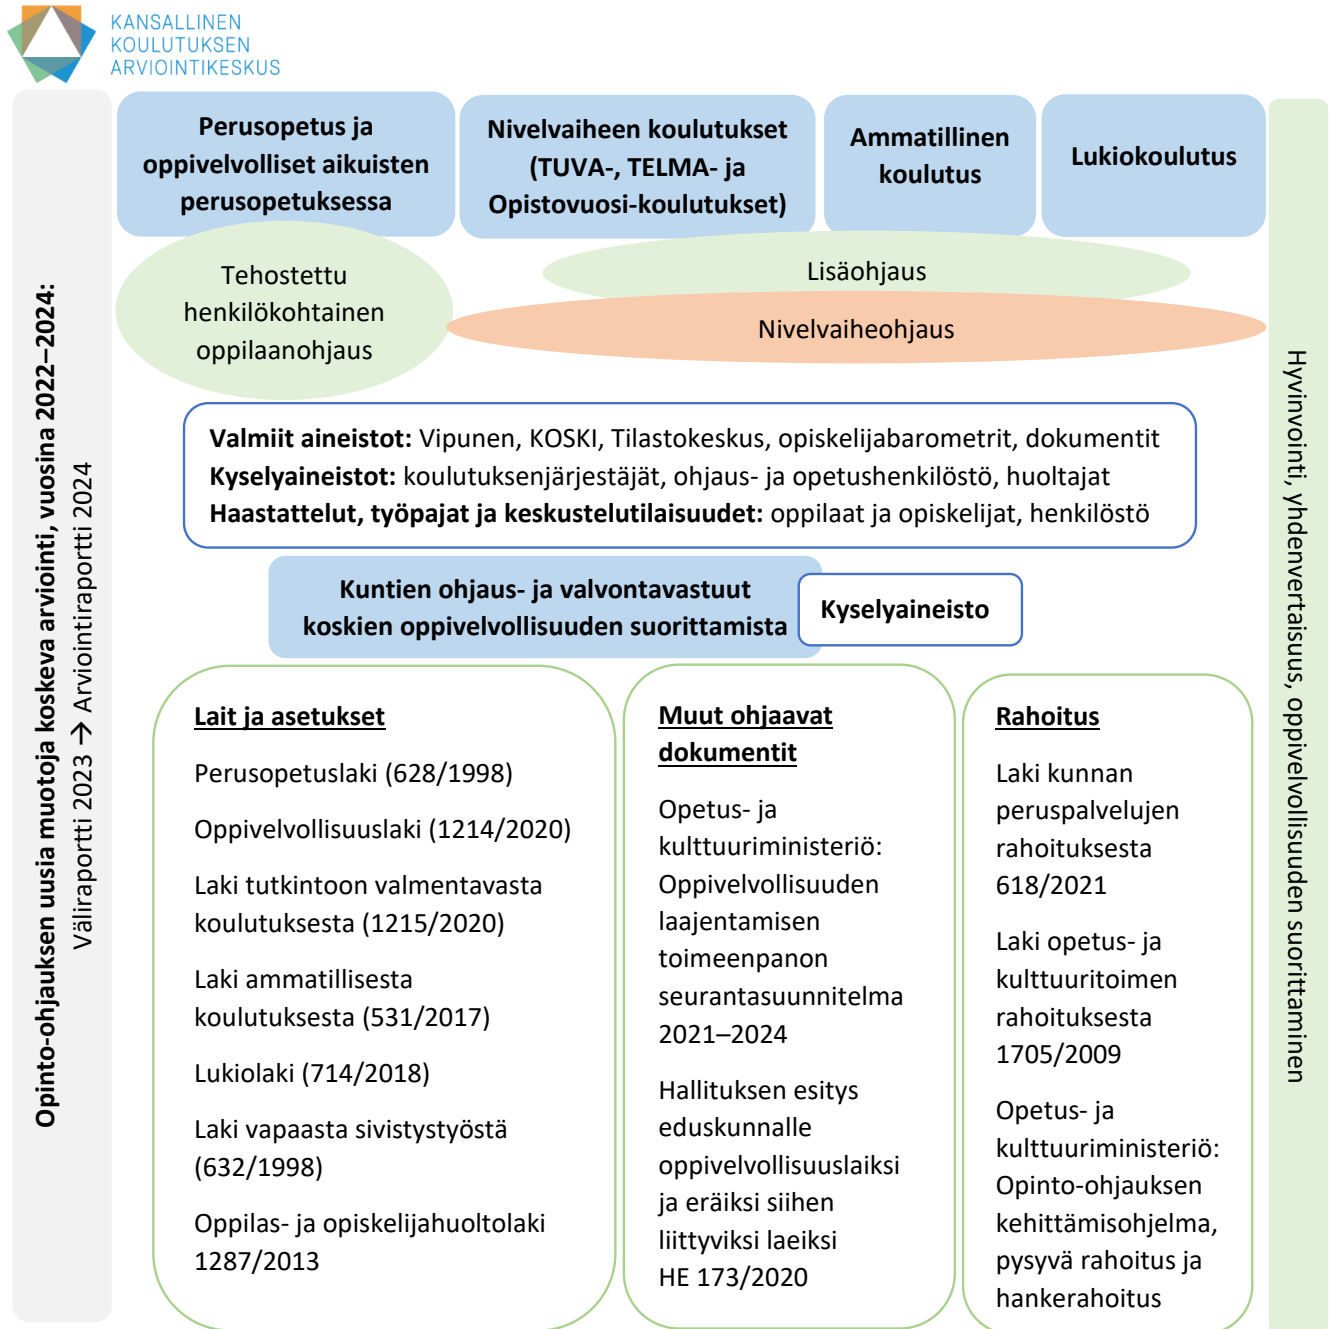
KANSALLINEN KOULUTUKSEN ARVIOINTIKESKUS

Opinto-ohjauksen uusia muotoja koskeva arviointi, vuosina 2022–2024:
Väliraportti 2023 → Arviointiraportti 2024

Perusopetus ja oppivelvolliset aikuisten perusopetuksessa

Nivelvaiheen koulutukset (TUVA-, TELMA- ja Opistovuosi-koulutukset)

Ammatillinen koulutus

Lukiokoulutus

Tehostettu henkilökohtainen oppilaanohjaus

Lisäohjaus

Nivelvaiheohjaus

**Valmiit aineistot:** Vipunen, KOSKI, Tilastokeskus, opiskelijabarometrit, dokumentit
**Kyselyaineistot:** koulutuksenjärjestäjät, ohjaus- ja opetushenkilöstö, huoltajat
**Haastattelut, työpajat ja keskustelutilaisuudet:** oppilaat ja opiskelijat, henkilöstö

Kuntien ohjaus- ja valvontavastuut koskien oppivelvollisuuden suorittamista

Kyselyaineisto

Lait ja asetukset

Perusopetuslaki (628/1998)

Oppivelvollisuuslaki (1214/2020)

Laki tutkintoon valmentavasta koulutuksesta (1215/2020)

Laki ammatillisesta koulutuksesta (531/2017)

Lukiolaki (714/2018)

Laki vapaasta sivistystyöstä (632/1998)

Oppilas- ja opiskelijahuoltolaki 1287/2013

Muut ohjaavat dokumentit

Opetus- ja kulttuuriministeriö: Oppivelvollisuuden laajentamisen toimeenpanon seurantasuunnitelma 2021–2024

Hallituksen esitys eduskunnalle oppivelvollisuuslaiksi ja eräiksi siihen liittyviksi laeiksi HE 173/2020

Rahoitus

Laki kunnan peruspalvelujen rahoituksesta 618/2021

Laki opetus- ja kulttuuritoimen rahoituksesta 1705/2009

Opetus- ja kulttuuriministeriö: Opinto-ohjauksen kehittämisohjelma, pysyvä rahoitus ja hankerahoitus

Hyvinvointi, yhdenvertaisuus, oppivelvollisuuden suorittaminen